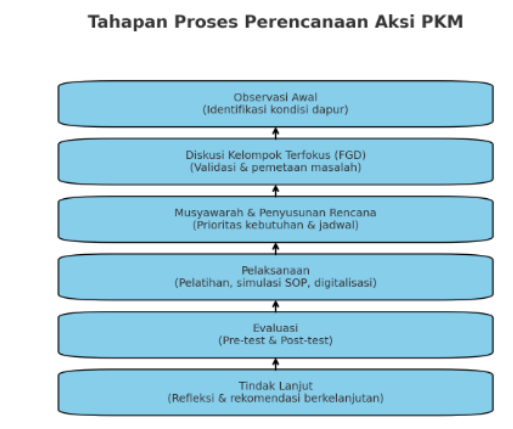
Tahapan Proses Perencanaan Aksi PKM

Observasi Awal
(Identifikasi kondisi dapur)

Diskusi Kelompok Terfokus (FGD)
(Validasi & pemetaan masalah)

Musyawarah & Penyusunan Rencana
(Prioritas kebutuhan & jadwal)

Pelaksanaan
(Pelatihan, simulasi SOP, digitalisasi)

Evaluasi
(Pre-test & Post-test)

Tindak Lanjut
(Refleksi & rekomendasi berkelanjutan)